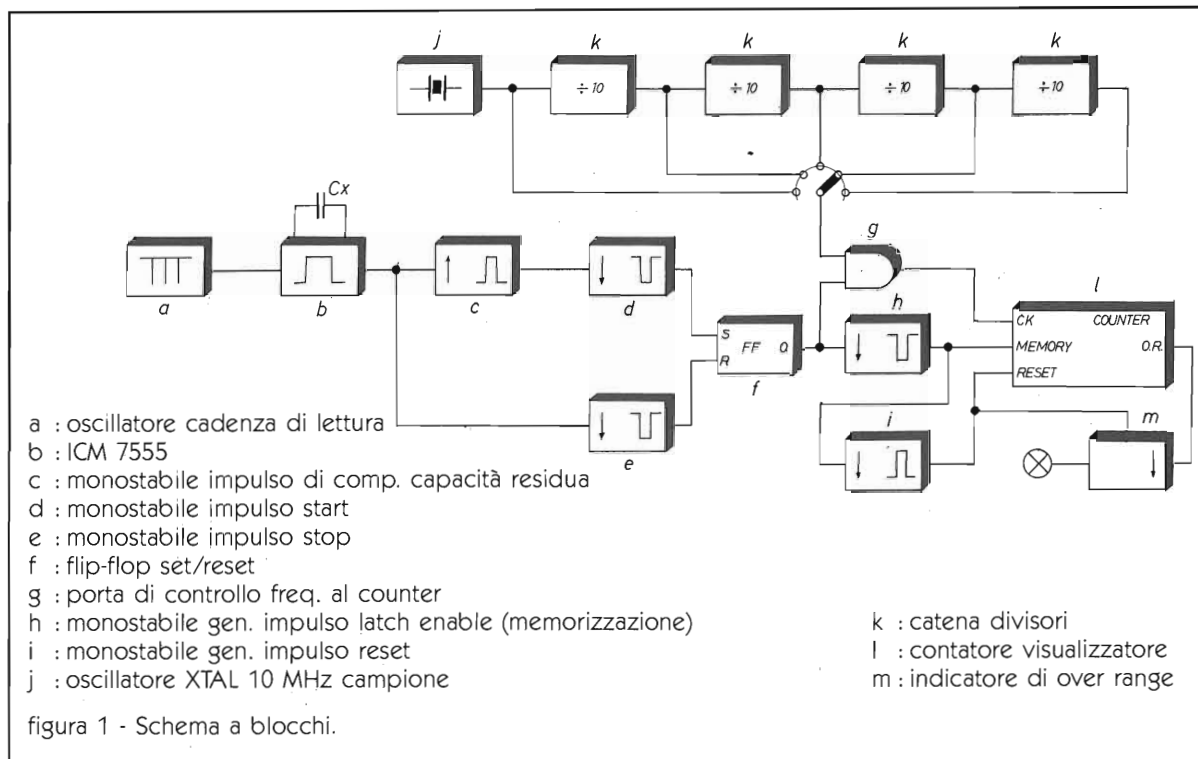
j

k

k

k

k

$\div 10$

$\div 10$

$\div 10$

$\div 10$

Cx

g

a

b

c

d

l

S

FF

Q

R

h

CK

COUNTER

MEMORY

O.R.

RESET

f

e

i

m

a : oscillatore cadenza di lettura
b : ICM 7555
c : monostabile impulso di comp. capacità residua
d : monostabile impulso start
e : monostabile impulso stop
f : flip-flop set/reset
g : porta di controllo freq. al counter
h : monostabile gen. impulso latch enable (memorizzazione)
i : monostabile gen. impulso reset
j : oscillatore XTAL 10 MHz campione

k : catena divisori
l : contatore visualizzatore
m : indicatore di over range

figura 1 - Schema a blocchi.